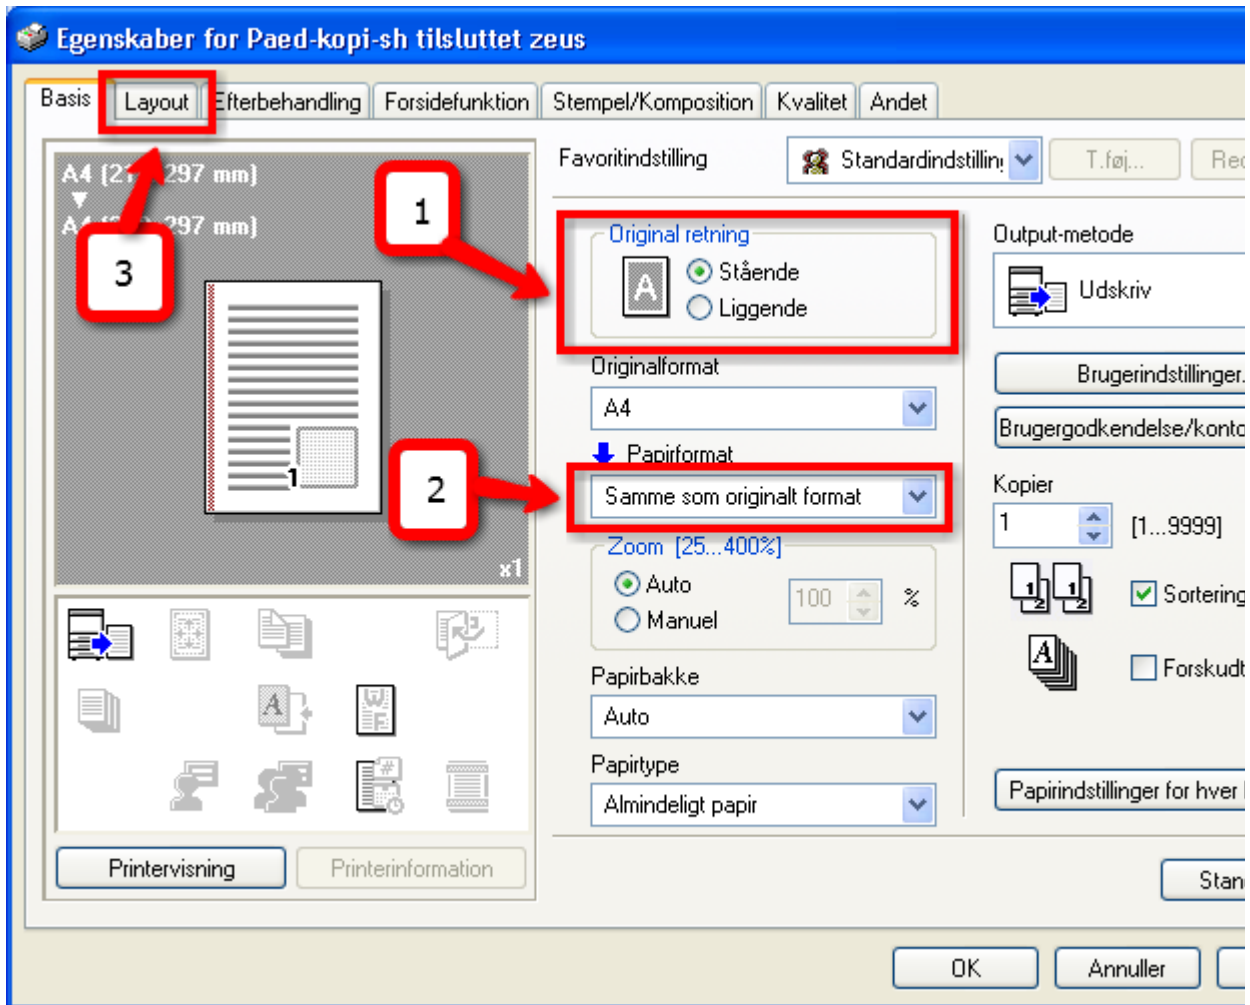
Egenskaber for Paed-kopi-sh tilsluttet zeus

Basis
Layout
Efterbehandling
Forsidefunktion
Stempel/Komposition
Kvalitet
Andet

A4 (21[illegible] 297 mm)
A4 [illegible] 297 mm)
3
1
x1

Favoritindstilling
Standardindstillin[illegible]
T.føj...
Re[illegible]

1
Original retning
A
Stående
Liggende

Originalformat
A4
Papirformat
2
Samme som originalt format
Zoom [25...400%]
Auto
Manuel
100
%
Papirbakke
Auto
Papirtype
Almindeligt papir

Output-metode
Udskriv
Brugerindstillinger.
Brugergodkendelse/konto
Kopier
1
[1...9999]
Sortering
Forskudt
Papirindstillinger for hver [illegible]

Printervisning
Printerinformation
Stan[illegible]

OK
Annuller